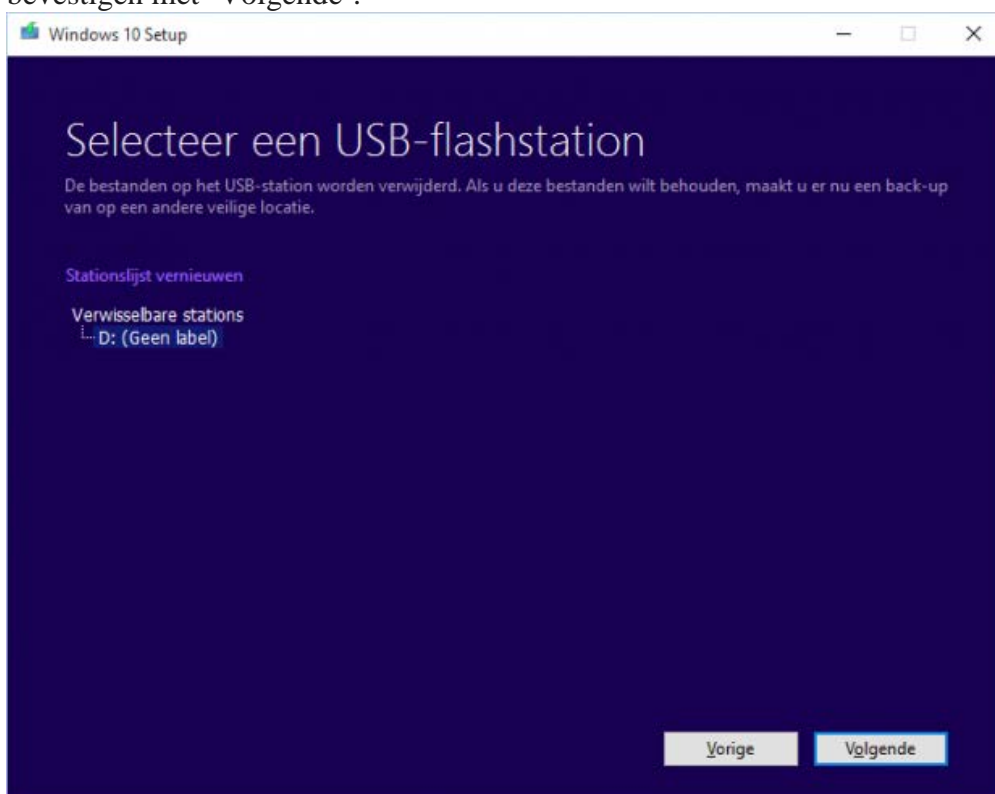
bevestigen met "Volgende".

Windows 10 Setup

Selecteer een USB-flashstation

De bestanden op het USB-station worden verwijderd. Als u deze bestanden wilt behouden, maakt u er nu een back-up van op een andere veilige locatie.

Stationslijst vernieuwen

Verwisselbare stations
D: (Geen label)

Vorige Volgende